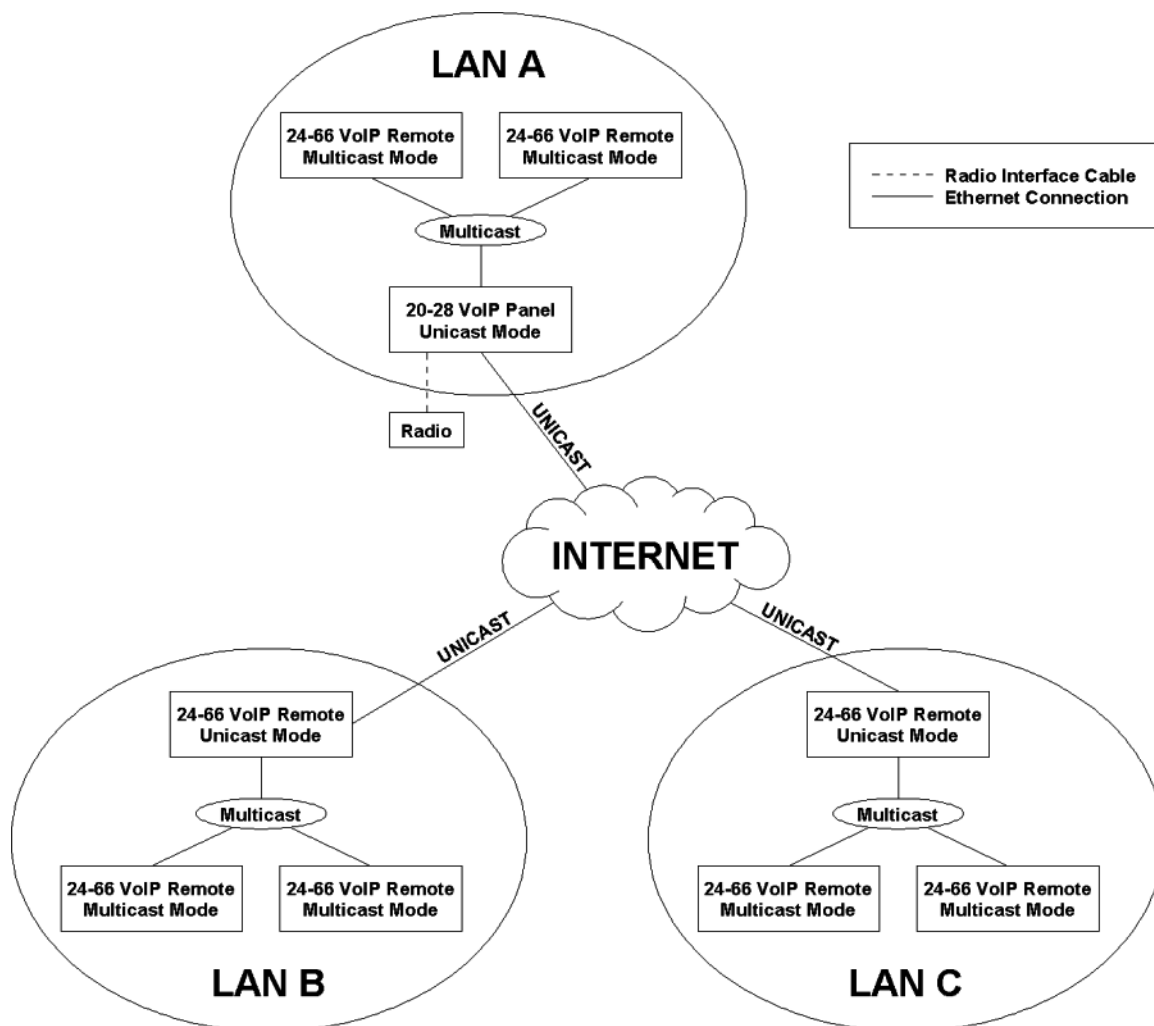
LAN A

24-66 VoIP Remote Multicast Mode

24-66 VoIP Remote Multicast Mode

Radio Interface Cable
Ethernet Connection

Multicast

20-28 VoIP Panel Unicast Mode

Radio

UNICAST

INTERNET

UNICAST

UNICAST

24-66 VoIP Remote Unicast Mode

Multicast

24-66 VoIP Remote Multicast Mode

24-66 VoIP Remote Multicast Mode

LAN B

24-66 VoIP Remote Unicast Mode

Multicast

24-66 VoIP Remote Multicast Mode

24-66 VoIP Remote Multicast Mode

LAN C